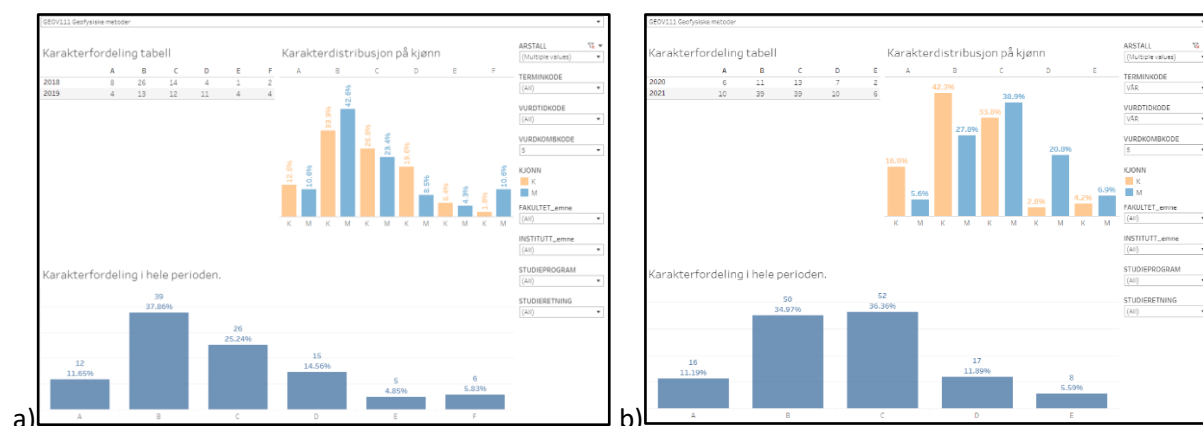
a)

GEOV111 Geofysiske metoder

Karakterfordeling tabell

| | A | B | C | D | E | F |
|---|---|---|---|---|---|---|
| 2018 | 8 | 26 | 14 | 4 | 1 | 2 |
| 2019 | 4 | 13 | 12 | 11 | 4 | 4 |

Karakterdistribusjon på kjønn

A B C D E F

12.5% 10.6% 33.3% 42.6% 29.8% 23.4% 19.6% 8.5% 5.4% 4.3% 1.8% 10.6%

K M K M K M K M K M K M

ARSTALL
(Multiple values)
TERMINKODE
(All)
VURDTIDKODE
(All)
VURDKOMBKODE
S
KJONN
K
M
FAKULTET_emne
(All)
INSTITUTT_emne
(All)
STUDIEPROGRAM
(All)
STUDIERETNING
(All)

Karakterfordeling i hele perioden.

12
11.65%
39
37.86%
26
25.24%
15
14.56%
5
4.85%
6
5.83%

A B C D E F

b)

GEOV111 Geofysiske metoder

Karakterfordeling tabell

| | A | B | C | D | E |
|---|---|---|---|---|---|
| 2020 | 6 | 11 | 13 | 7 | 2 |
| 2021 | 10 | 39 | 39 | 10 | 6 |

Karakterdistribusjon på kjønn

A B C D E

16.0% 5.6% 42.0% 27.8% 33.0% 38.9% 2.0% 20.8% 4.2% 6.9%

K M K M K M K M K M

ARSTALL
(Multiple values)
TERMINKODE
VÅR
VURDTIDKODE
VÅR
VURDKOMBKODE
S
KJONN
K
M
FAKULTET_emne
(All)
INSTITUTT_emne
(All)
STUDIEPROGRAM
(All)
STUDIERETNING
(All)

Karakterfordeling i hele perioden.

16
11.19%
50
34.97%
52
36.36%
17
11.89%
8
5.59%

A B C D E